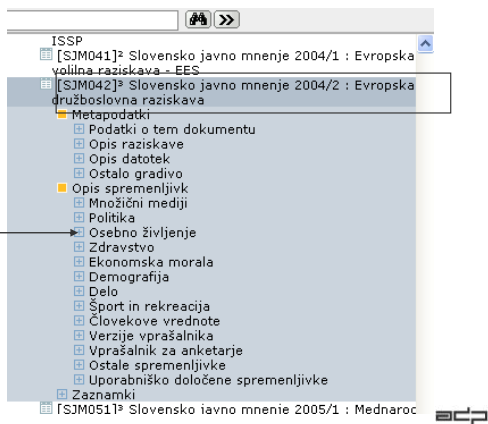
ISSP
[SJM041]² Slovensko javno mnenje 2004/1 : Evropska volilna raziskava - EES
[SJM042]³ Slovensko javno mnenje 2004/2 : Evropska družboslovna raziskava
Metapodatki
Podatki o tem dokumentu
Opis raziskave
Opis datotek
Ostalo gradivo
Opis spremenljivk
Množični mediji
Politika
Osebno življenje
Zdravstvo
Ekonomska morala
Demografija
Delo
Šport in rekreacija
Človekove vrednote
Verzije vprašalnika
Vprašalnik za anketarje
Ostale spremenljivke
Uporabniško določene spremenljivke
Zaznamki
[SJM051]³ Slovensko javno mnenje 2005/1 : Mednaroc
adp